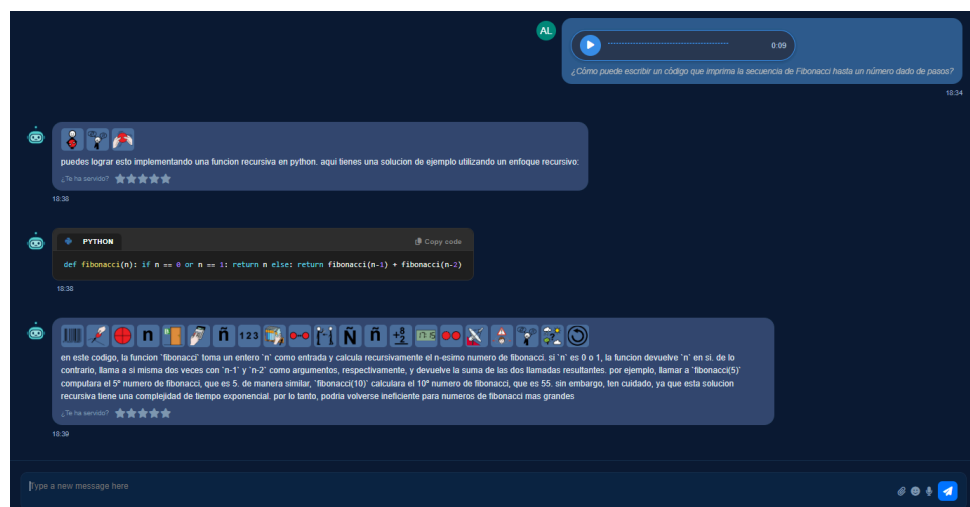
AL

0:09

¿Cómo puede escribir un código que imprima la secuencia de Fibonacci hasta un número dado de pasos?

18:34

puedes lograr esto implementando una funcion recursiva en python. aqui tienes una solucion de ejemplo utilizando un enfoque recursivo:

¿Te ha servido?

18:38

PYTHON

Copy code

def fibonacci(n): if n == 0 or n == 1: return n else: return fibonacci(n-1) + fibonacci(n-2)

18:38

n ñ 123 Ñ ñ

en este codigo, la funcion `fibonacci` toma un entero `n` como entrada y calcula recursivamente el n-esimo numero de fibonacci. si `n` es 0 o 1, la funcion devuelve `n` en si. de lo contrario, llama a si misma dos veces con `n-1` y `n-2` como argumentos, respectivamente, y devuelve la suma de las dos llamadas resultantes. por ejemplo, llamar a `fibonacci(5)` computara el 5º numero de fibonacci, que es 5. de manera similar, `fibonacci(10)` calculara el 10º numero de fibonacci, que es 55. sin embargo, ten cuidado, ya que esta solucion recursiva tiene una complejidad de tiempo exponencial. por lo tanto, podria volverse ineficiente para numeros de fibonacci mas grandes

¿Te ha servido?

18:39

Type a new message here